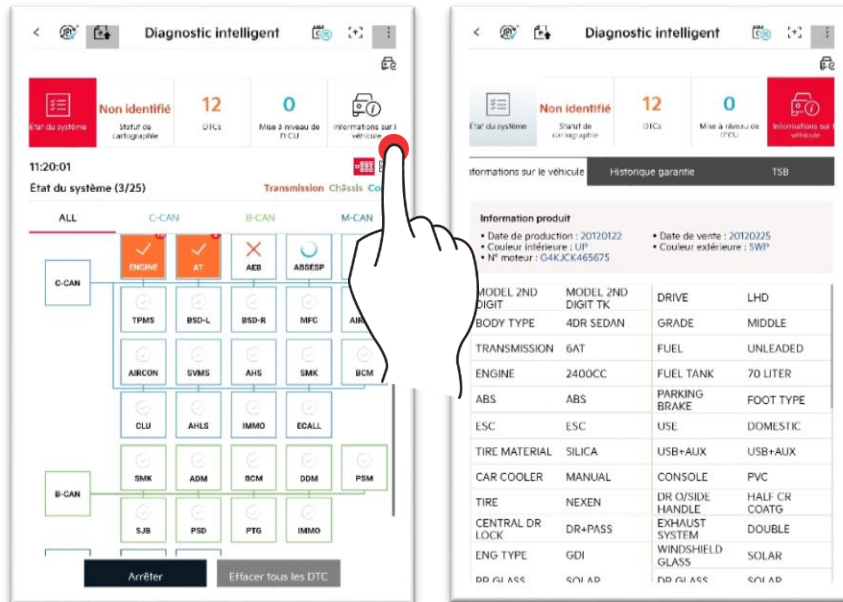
Diagnostic intelligent

État du système | Non identifié Statut de cartographie | 12 DTCs | 0 Mise à niveau de l'ECU | Informations sur le véhicule

11:20:01

État du système (3/25)

Transmission Châssis Co

ALL C-CAN B-CAN M-CAN

C-CAN

ENGINE AT AEB ABSESP

TPMS BSD-L BSD-R MFC AIR

AIRCON SVMS AHS SMK BCM

CLU AHLS IMMO ECALL

B-CAN

SMK ADM BCM DDM PSM

SJB PSD PTG IMMO

Arrêter Effacer tous les DTC

Diagnostic intelligent

État du système | Non identifié Statut de cartographie | 12 DTCs | 0 Mise à niveau de l'ECU | Informations sur le véhicule

Informations sur le véhicule | Historique garantie | TSB

Information produit
• Date de production : 20120122
• Couleur intérieure : UP
• N° moteur : G4KJCK465675
• Date de vente : 20120225
• Couleur extérieure : SWP

| | | | |
|---|---|---|---|
| MODEL 2ND DIGIT | MODEL 2ND DIGIT TK | DRIVE | LHD |
| BODY TYPE | 4DR SEDAN | GRADE | MIDDLE |
| TRANSMISSION | 6AT | FUEL | UNLEADED |
| ENGINE | 2400CC | FUEL TANK | 70 LITER |
| ABS | ABS | PARKING BRAKE | FOOT TYPE |
| ESC | ESC | USE | DOMESTIC |
| TIRE MATERIAL | SILICA | USB+AUX | USB+AUX |
| CAR COOLER | MANUAL | CONSOLE | PVC |
| TIRE | NEXEN | DR O/SIDE HANDLE | HALF CR COATG |
| CENTRAL DR LOCK | DR+PASS | EXHAUST SYSTEM | DOUBLE |
| ENG TYPE | GDI | WINDSHIELD GLASS | SOLAR |
| DR GLASS | SOLAR | DR GLASS | SOLAR |